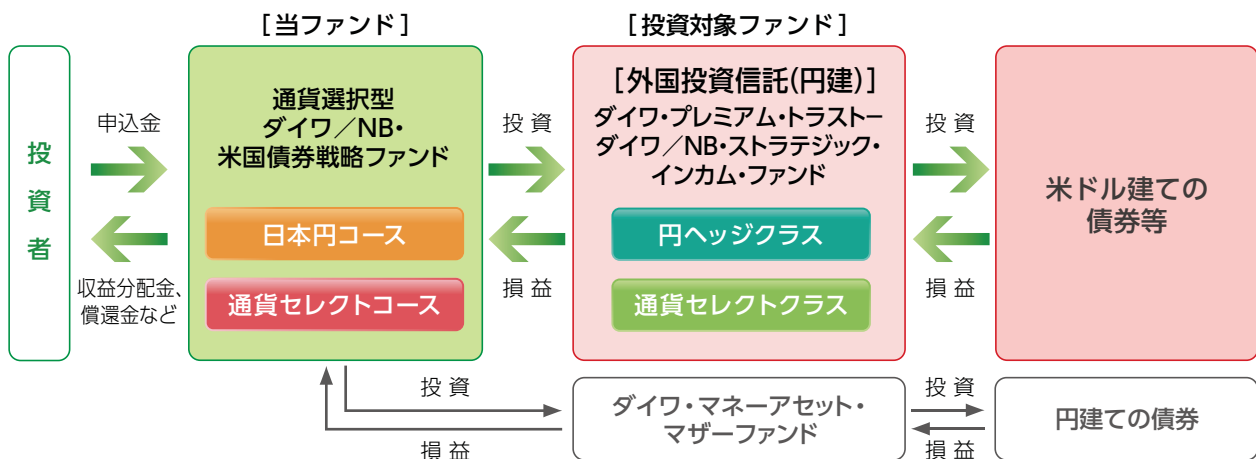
［当ファンド］

［投資対象ファンド］

投
資
者

申込金

収益分配金、償還金など

通貨選択型
ダイワ／NB・
米国債券戦略ファンド

日本円コース

通貨セレクトコース

投 資

損 益

［外国投資信託(円建)］
ダイワ・プレミアム・トラスト－
ダイワ／NB・ストラテジック・
インカム・ファンド

円ヘッジクラス

通貨セレクトクラス

投 資

損 益

米ドル建ての
債券等

投 資

損 益

ダイワ・マネーアセット・
マザーファンド

投 資

損 益

円建ての債券